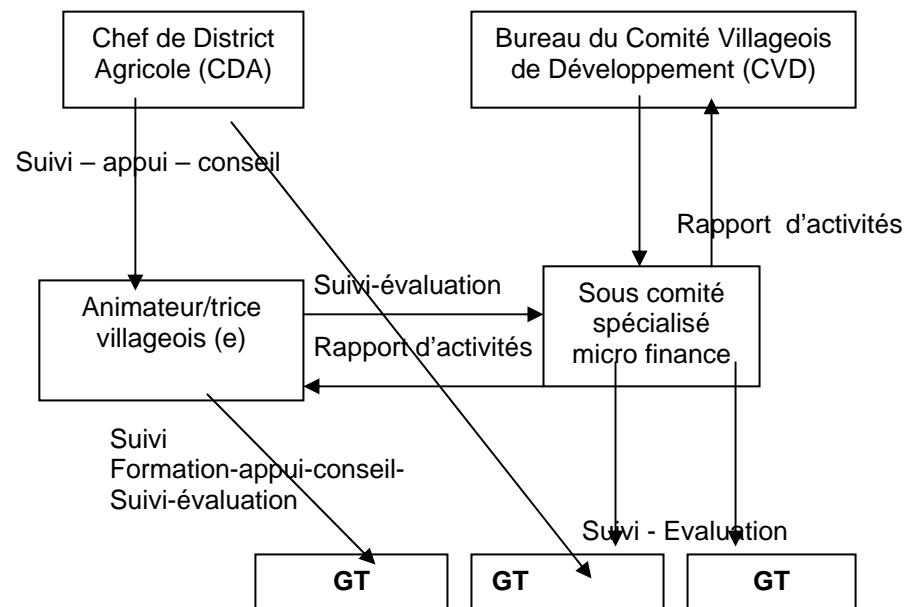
Chef de District Agricole (CDA)

Bureau du Comité Villageois de Développement (CVD)

Suivi – appui – conseil

Rapport d'activités

Animateur/trice villageois (e)

Suivi-évaluation

Rapport d'activités

Sous comité spécialisé micro finance

Suivi
Formation-appui-conseil-
Suivi-évaluation

Suivi - Evaluation

GT

GT

GT